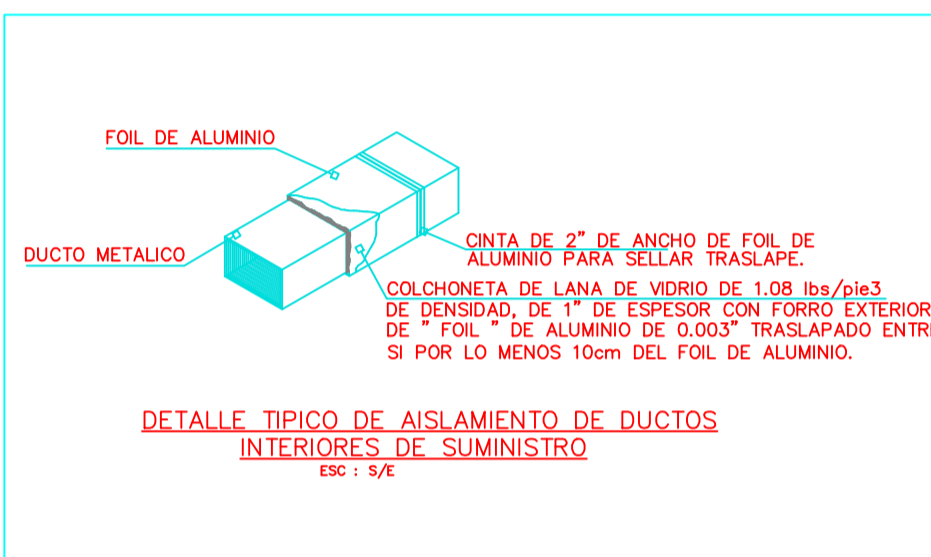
FOIL DE ALUMINIO

DUCTO METALICO

CINTA DE 2" DE ANCHO DE FOIL DE ALUMINIO PARA SELLAR TRASLAPE.

COLCHONETA DE LANA DE VIDRIO DE 1.08 lbs/pie3 DE DENSIDAD, DE 1" DE ESPESOR CON FORRO EXTERIOR DE " FOIL " DE ALUMINIO DE 0.003" TRASLAPADO ENTR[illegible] SI POR LO MENOS 10cm DEL FOIL DE ALUMINIO.

DETALLE TIPICO DE AISLAMIENTO DE DUCTOS INTERIORES DE SUMINISTRO

ESC : S/E